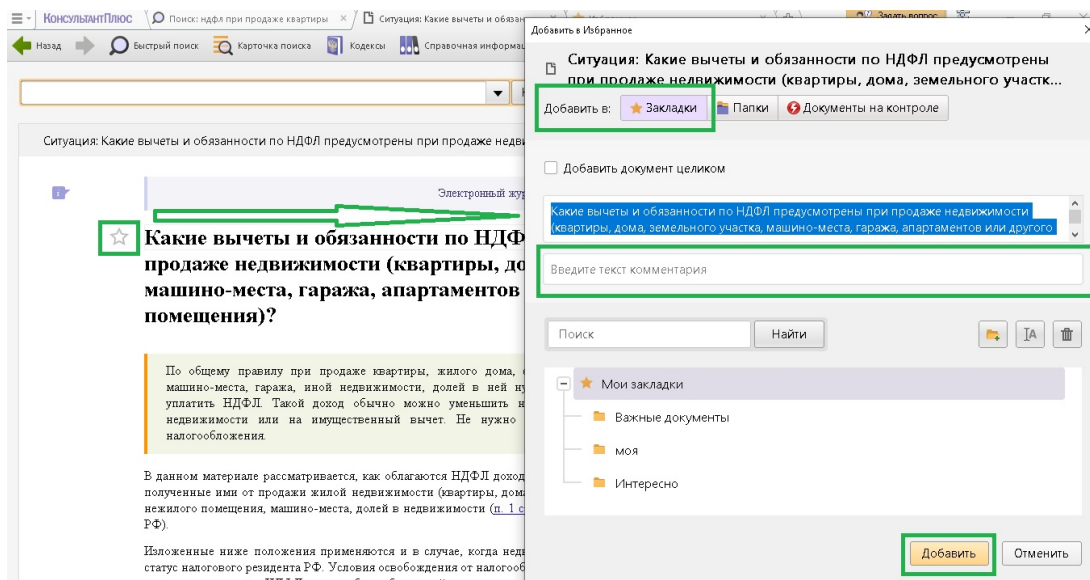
КонсультантПлюс | Поиск: ндфл при продаже квартиры × | Ситуация: Какие вычеты и обязан

Назад | Быстрый поиск | Карточка поиска | Кодексы | Справочная информа

Ситуация: Какие вычеты и обязанности по НДФЛ предусмотрены при продаже недви

Электронный жур

Какие вычеты и обязанности по НДФ продаже недвижимости (квартиры, до машино-места, гаража, апартаментов помещения)?

По общему правилу при продаже квартиры, жилого дома, машино-места, гаража, иной недвижимости, долей в ней ну уплатить НДФЛ. Такой доход обычно можно уменьшить н недвижимости или на имущественный вычет. Не нужно налогообложения.

В данном материале рассматривается, как облагаются НДФЛ доход полученные ими от продажи жилой недвижимости (квартиры, дома нежилого помещения, машино-места, долей в недвижимости (п. 1 с РФ).

Изложенные ниже положения применяются и в случае, когда недв статус налогового резидента РФ. Условия освобождения от налогооб

Добавить в Избранное ×

Ситуация: Какие вычеты и обязанности по НДФЛ предусмотрены при продаже недвижимости (квартиры, дома, земельного участк...

Добавить в: Закладки | Папки | Документы на контроле

Добавить документ целиком

Какие вычеты и обязанности по НДФЛ предусмотрены при продаже недвижимости (квартиры, дома, земельного участка, машино-места, гаража, апартаментов или другого

Введите текст комментария

Поиск | Найти

Мои закладки
Важные документы
моя
Интересно

Добавить | Отменить

Задать вопрос